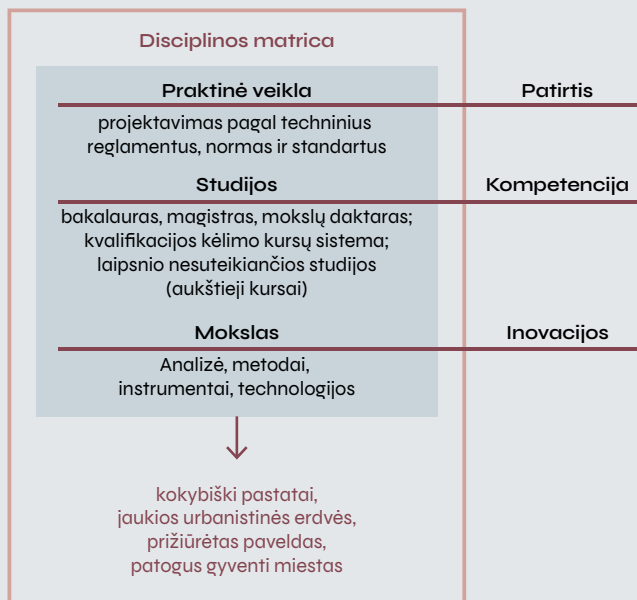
Disciplinos matrica

Praktinė veikla

Patirtis

projektavimas pagal techninius reglamentus, normas ir standartus

Studijos

Kompetencija

bakalauras, magistras, mokslų daktaras; kvalifikacijos kėlimo kursų sistema; laipsnio nesuteikiančios studijos (aukštieji kursai)

Mokslas

Inovacijos

Analizė, metodai, instrumentai, technologijos

kokybiški pastatai, jaukios urbanistinės erdvės, prižiūrėtas paveldas, patogus gyventi miestas